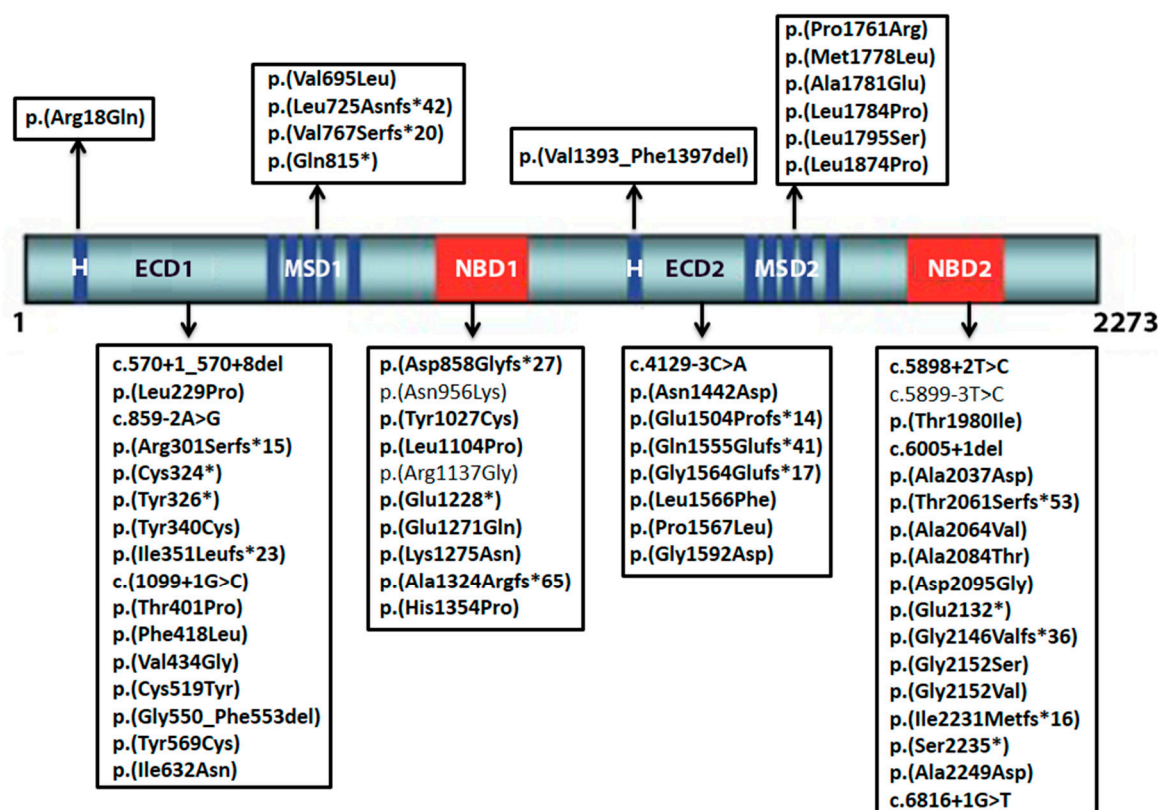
p.(Arg18Gln)

p.(Val695Leu)
p.(Leu725Asnfs*42)
p.(Val767Serfs*20)
p.(Gln815*)

p.(Val1393_Phe1397del)

p.(Pro1761Arg)
p.(Met1778Leu)
p.(Ala1781Glu)
p.(Leu1784Pro)
p.(Leu1795Ser)
p.(Leu1874Pro)

H ECD1 MSD1 NBD1 H ECD2 MSD2 NBD2

1

2273

c.570+1_570+8del
p.(Leu229Pro)
c.859-2A>G
p.(Arg301Serfs*15)
p.(Cys324*)
p.(Tyr326*)
p.(Tyr340Cys)
p.(Ile351Leufs*23)
c.(1099+1G>C)
p.(Thr401Pro)
p.(Phe418Leu)
p.(Val434Gly)
p.(Cys519Tyr)
p.(Gly550_Phe553del)
p.(Tyr569Cys)
p.(Ile632Asn)

p.(Asp858Glyfs*27)
p.(Asn956Lys)
p.(Tyr1027Cys)
p.(Leu1104Pro)
p.(Arg1137Gly)
p.(Glu1228*)
p.(Glu1271Gln)
p.(Lys1275Asn)
p.(Ala1324Argfs*65)
p.(His1354Pro)

c.4129-3C>A
p.(Asn1442Asp)
p.(Glu1504Profs*14)
p.(Gln1555Glufs*41)
p.(Gly1564Glufs*17)
p.(Leu1566Phe)
p.(Pro1567Leu)
p.(Gly1592Asp)

c.5898+2T>C
c.5899-3T>C
p.(Thr1980Ile)
c.6005+1del
p.(Ala2037Asp)
p.(Thr2061Serfs*53)
p.(Ala2064Val)
p.(Ala2084Thr)
p.(Asp2095Gly)
p.(Glu2132*)
p.(Gly2146Valfs*36)
p.(Gly2152Ser)
p.(Gly2152Val)
p.(Ile2231Metfs*16)
p.(Ser2235*)
p.(Ala2249Asp)
c.6816+1G>T